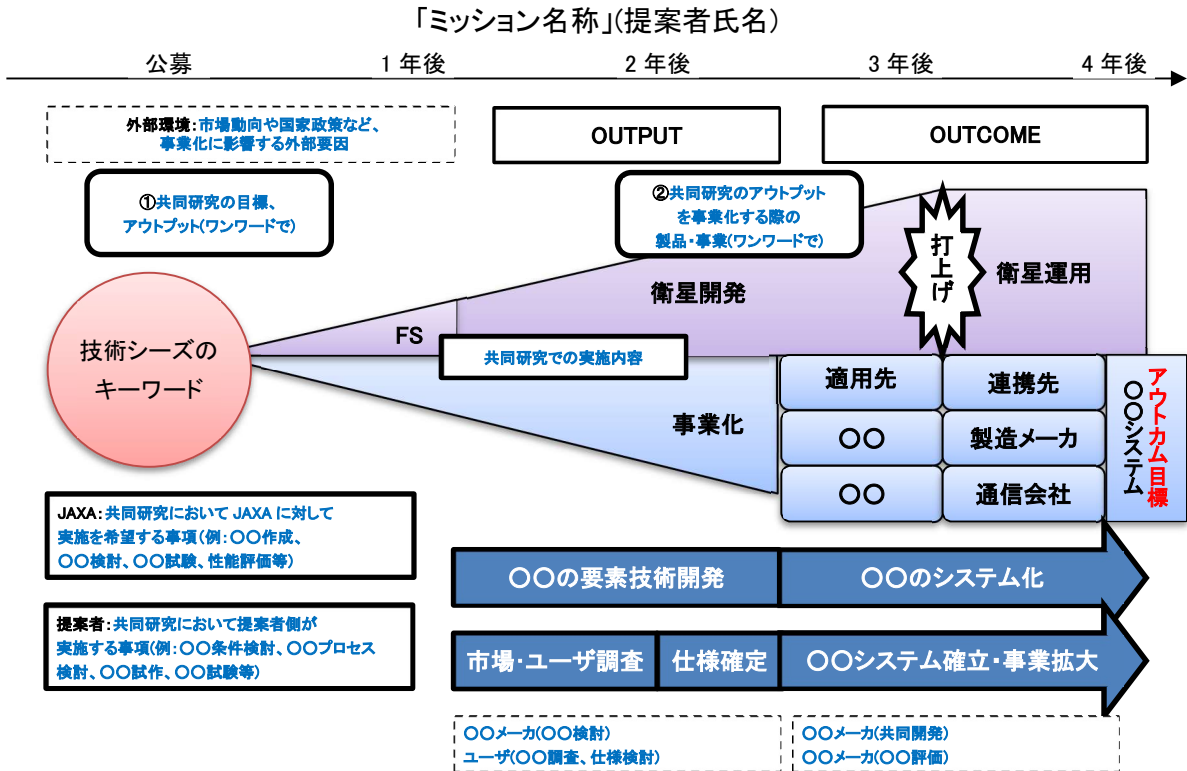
「ミッション名称」(提案者氏名)

公募
1 年後
2 年後
3 年後
4 年後

外部環境：市場動向や国家政策など、事業化に影響する外部要因

OUTPUT

OUTCOME

①共同研究の目標、アウトプット(ワンワードで)

②共同研究のアウトプットを事業化する際の製品・事業(ワンワードで)

打上げ

衛星開発

衛星運用

FS

技術シーズのキーワード

共同研究での実施内容

事業化

| 適用先 | 連携先 |
|---|---|
| ○○ | 製造メーカ |
| ○○ | 通信会社 |

アウトカム目標
○○システム

JAXA：共同研究においてJAXAに対して実施を希望する事項(例：○○作成、○○検討、○○試験、性能評価等)

○○の要素技術開発
○○のシステム化

提案者：共同研究において提案者側が実施する事項(例：○○条件検討、○○プロセス検討、○○試作、○○試験等)

市場・ユーザ調査
仕様確定
○○システム確立・事業拡大

○○メーカ(○○検討)
ユーザ(○○調査、仕様検討)

○○メーカ(共同開発)
○○メーカ(○○評価)